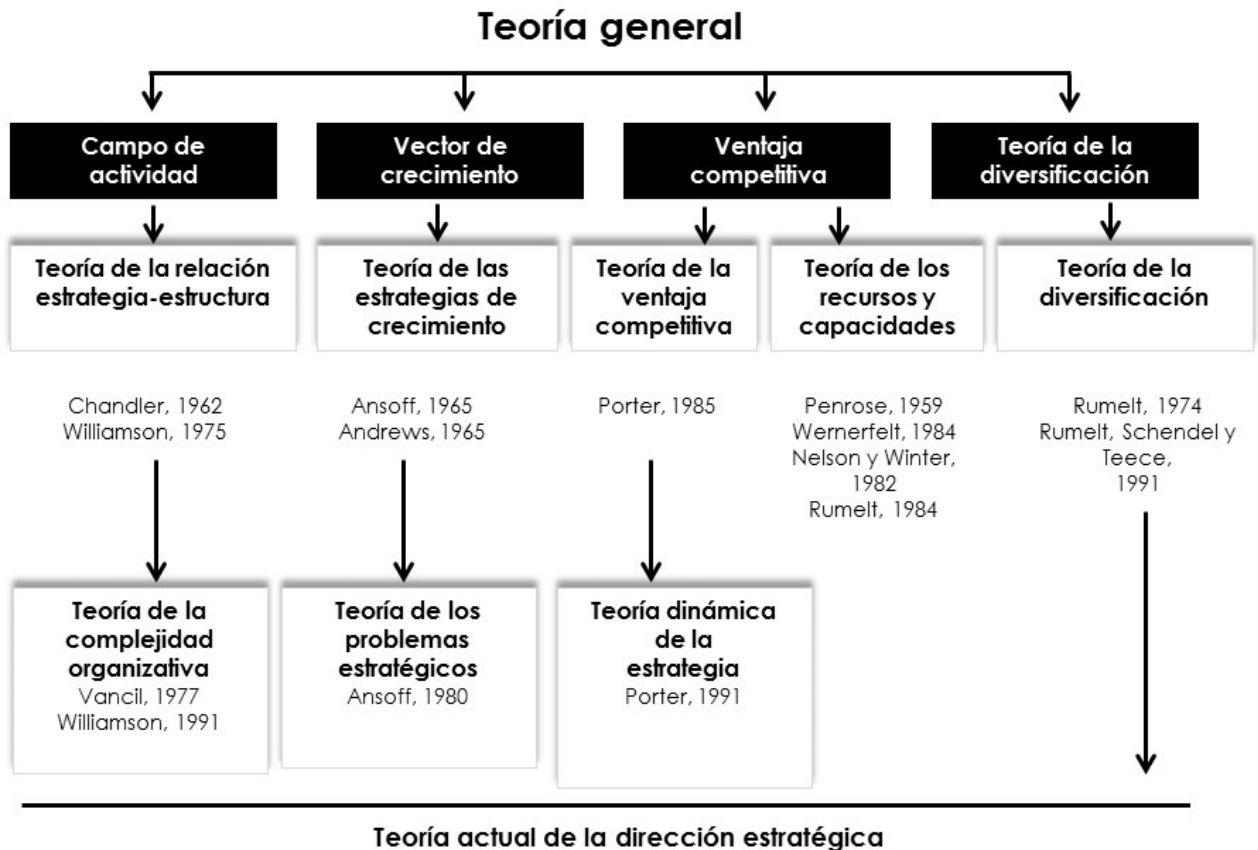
Teoría general

Campo de actividad

Vector de crecimiento

Ventaja competitiva

Teoría de la diversificación

Teoría de la relación estrategia-estructura

Teoría de las estrategias de crecimiento

Teoría de la ventaja competitiva

Teoría de los recursos y capacidades

Teoría de la diversificación

Chandler, 1962
Williamson, 1975

Ansoff, 1965
Andrews, 1965

Porter, 1985

Penrose, 1959
Wernerfelt, 1984
Nelson y Winter, 1982
Rumelt, 1984

Rumelt, 1974
Rumelt, Schendel y Teece, 1991

Teoría de la complejidad organizativa
Vancil, 1977
Williamson, 1991

Teoría de los problemas estratégicos
Ansoff, 1980

Teoría dinámica de la estrategia
Porter, 1991

Teoría actual de la dirección estratégica